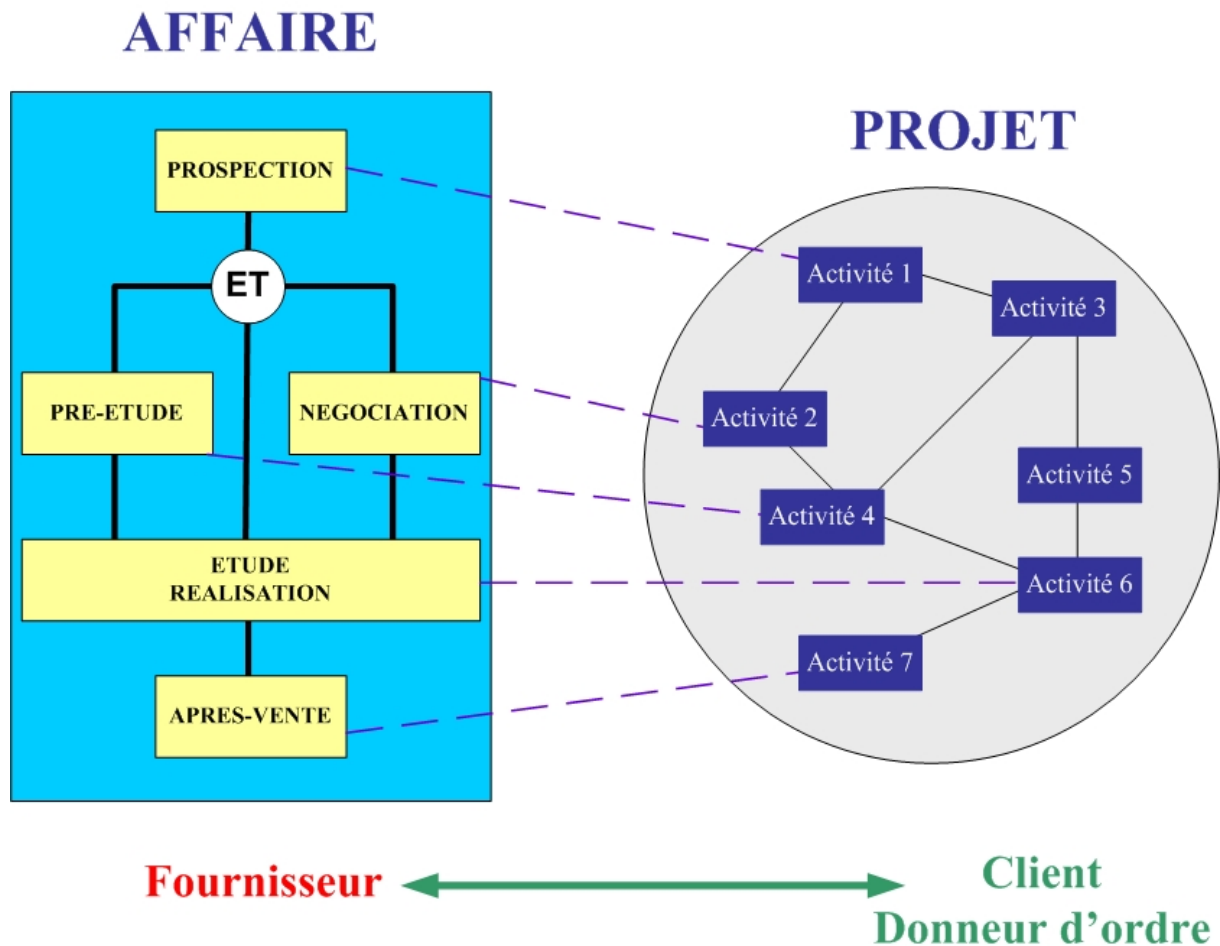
AFFAIRE

PROSPECTION

ET

PRE-ETUDE

NEGOCIATION

ETUDE
REALISATION

APRES-VENTE

PROJET

Activité 1

Activité 3

Activité 2

Activité 5

Activité 4

Activité 6

Activité 7

Fournisseur

Client
Donneur d’ordre